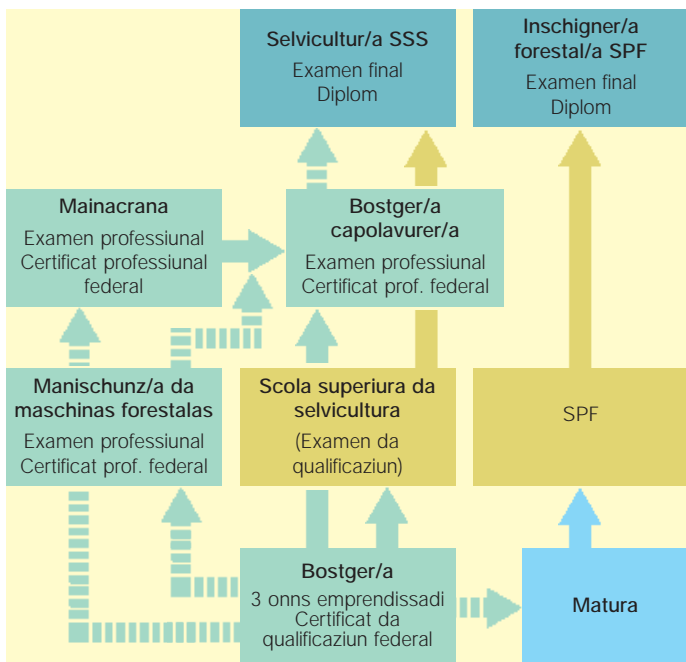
**Selvicultur/a SSS**
Examen final
Diplom

**Inschigner/a forestal/a SPF**
Examen final
Diplom

**Mainacrana**
Examen professiunal
Certificat professiunal federal

**Bostger/a capolavurer/a**
Examen professiunal
Certificat prof. federal

**Manischunz/a da maschinas forestalas**
Examen professiunal
Certificat prof. federal

**Scola superiura da selvicultura**
(Examen da qualificaziun)

SPF

**Bostger/a**
3 onns emprendissadi
Certificat da qualificaziun federal

**Matura**